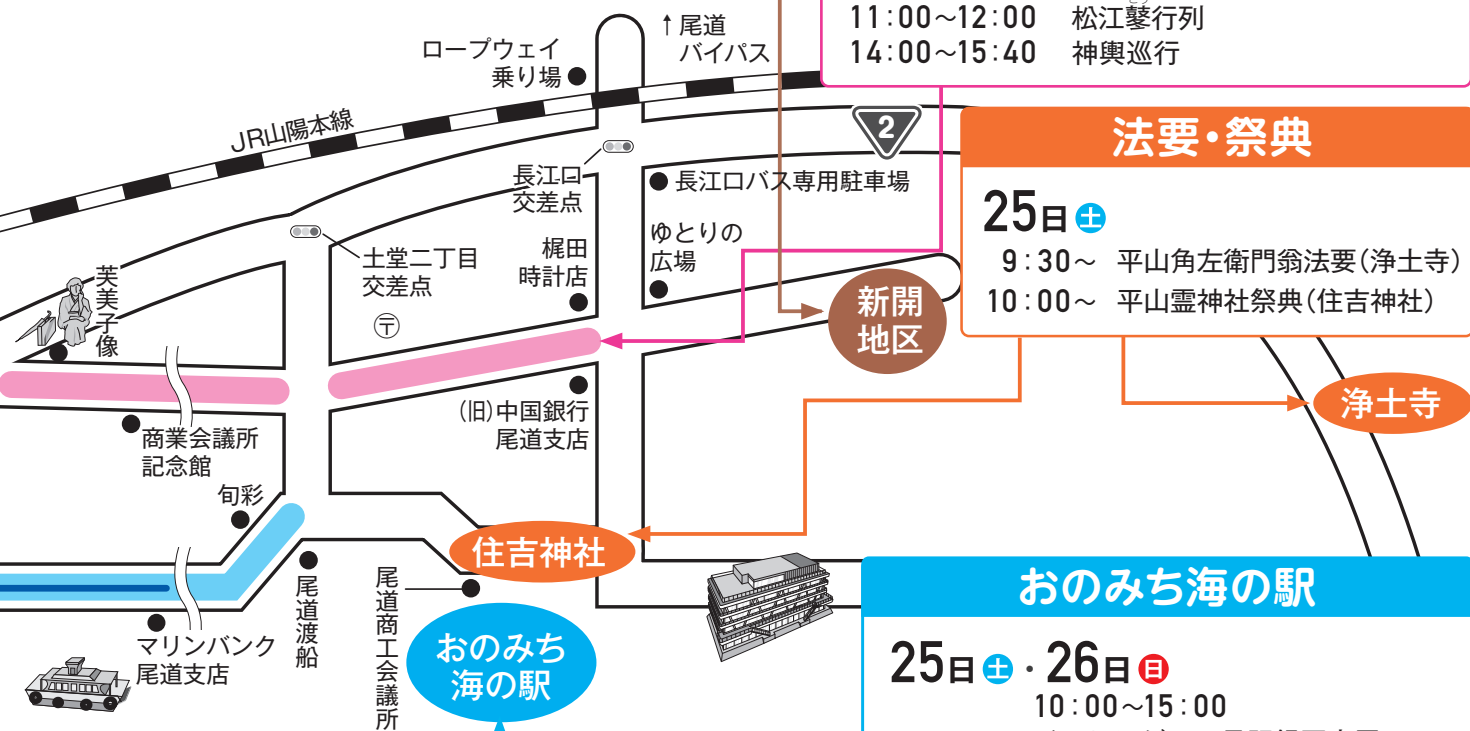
11:00～12:00　松江髪行列
14:00～15:40　神輿巡行

↑尾道バイパス

ロープウェイ乗り場

JR山陽本線

2

長江口交差点

長江口バス専用駐車場

ゆとりの広場

梶田時計店

土堂二丁目交差点

〒

芙美子像

新開地区

(旧)中国銀行尾道支店

商業会議所記念館

旬彩

住吉神社

尾道渡船

尾道商工会議所

マリンバンク尾道支店

おのみち海の駅

法要・祭典

25日 土

9:30～　平山角左衛門翁法要(浄土寺)
10:00～　平山霊神社祭典(住吉神社)

浄土寺

おのみち海の駅

25日 土・26日 日

10:00～15:00

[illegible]